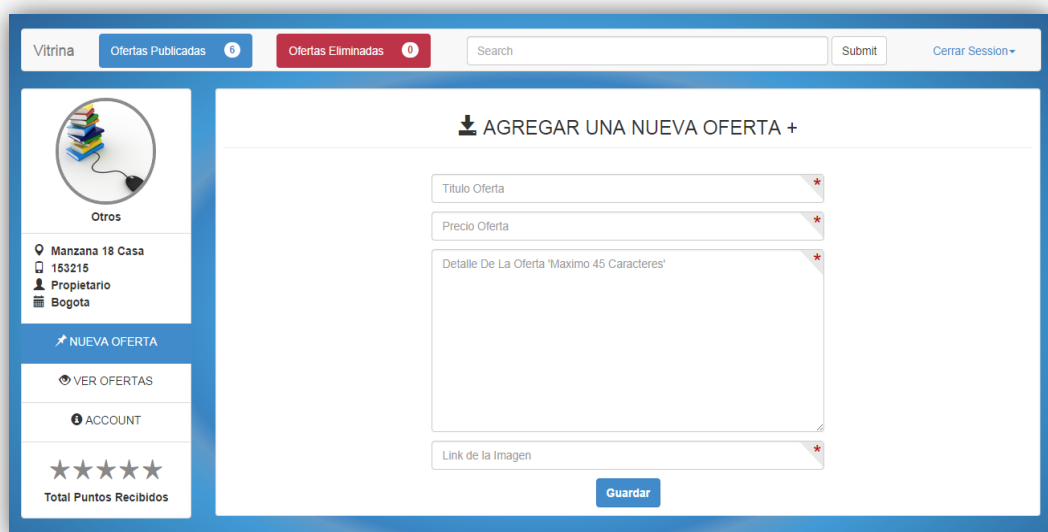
Vitrina Ofertas Publicadas 6 Ofertas Eliminadas 0 Search Submit Cerrar Session

Otros

Manzana 18 Casa
153215
Propietario
Bogota

NUEVA OFERTA

VER OFERTAS

ACCOUNT

★★★★★
Total Puntos Recibidos

AGREGAR UNA NUEVA OFERTA +

Titulo Oferta *

Precio Oferta *

Detalle De La Oferta 'Maximo 45 Caracteres' *

Link de la Imagen *

Guardar